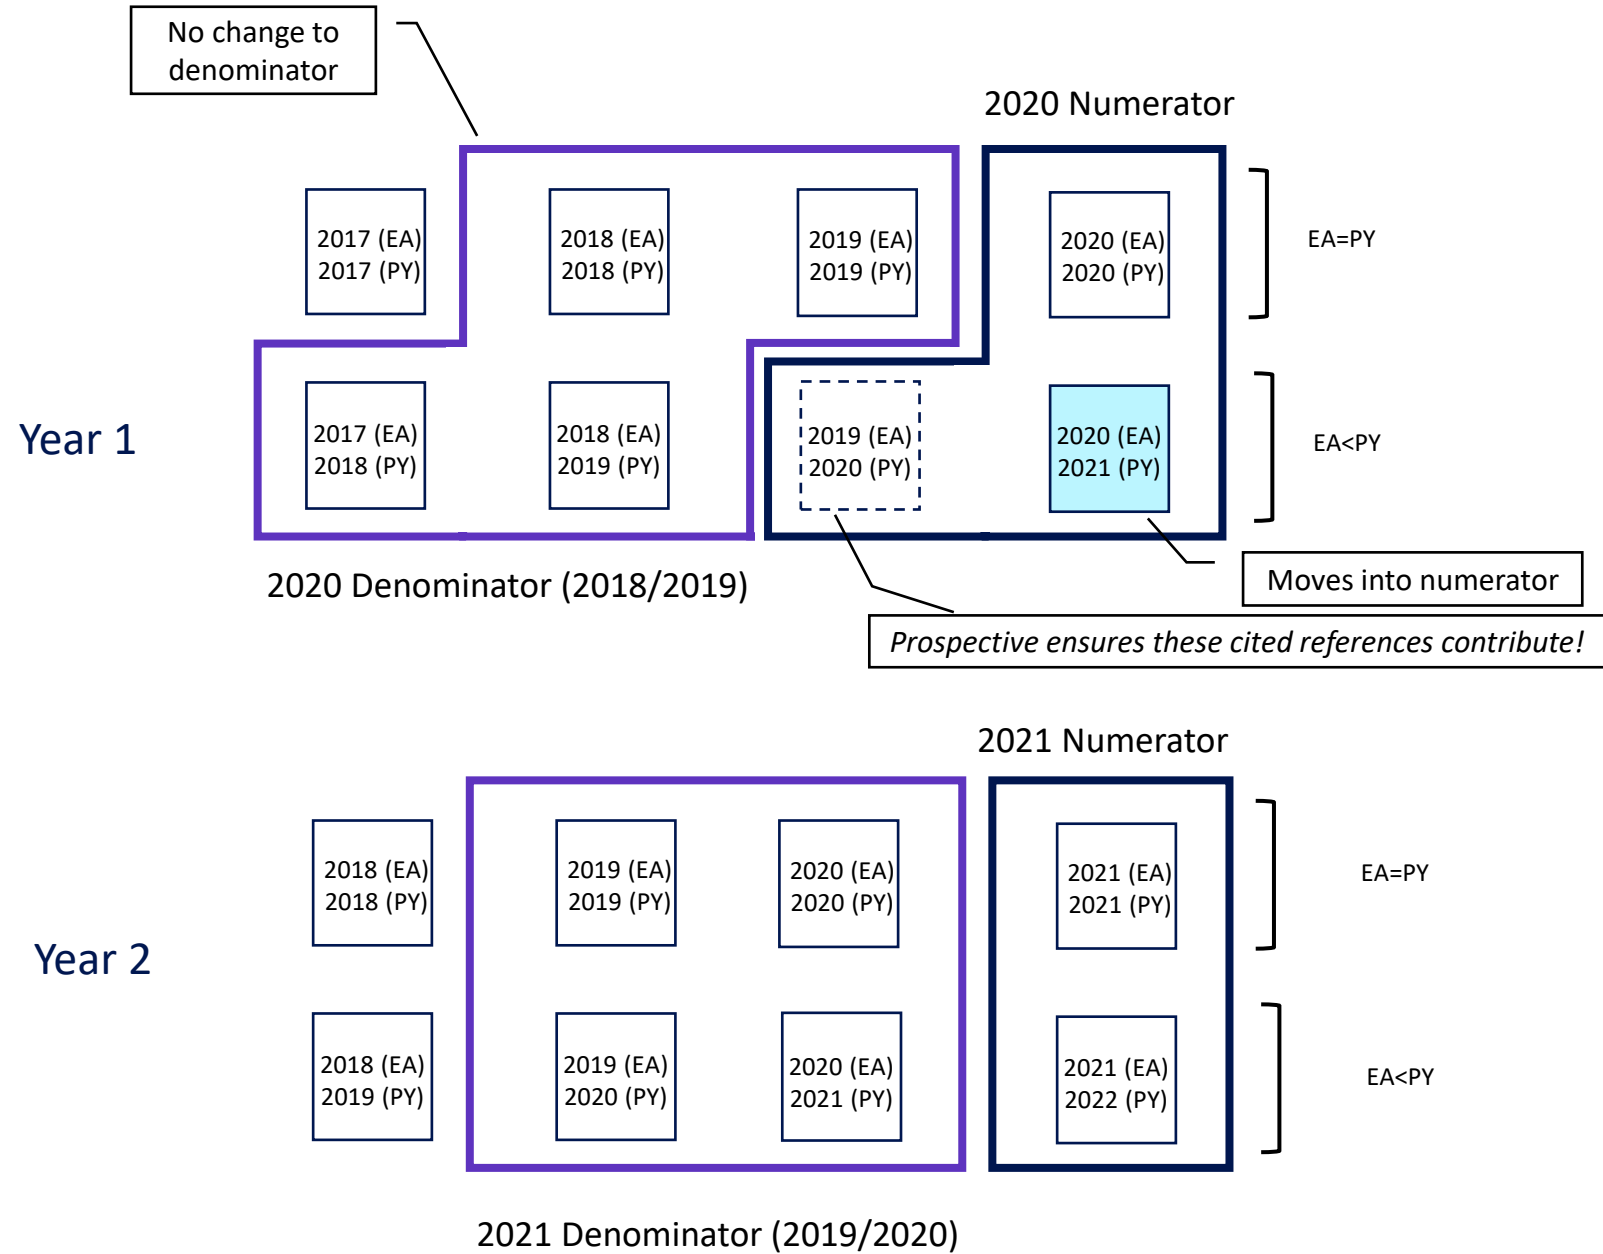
No change to denominator

2020 Numerator

2017 (EA)
2017 (PY)

2018 (EA)
2018 (PY)

2019 (EA)
2019 (PY)

2020 (EA)
2020 (PY)

EA=PY

Year 1

2017 (EA)
2018 (PY)

2018 (EA)
2019 (PY)

2019 (EA)
2020 (PY)

2020 (EA)
2021 (PY)

EA<PY

Moves into numerator

2020 Denominator (2018/2019)

*Prospective ensures these cited references contribute!*

2021 Numerator

2018 (EA)
2018 (PY)

2019 (EA)
2019 (PY)

2020 (EA)
2020 (PY)

2021 (EA)
2021 (PY)

EA=PY

Year 2

2018 (EA)
2019 (PY)

2019 (EA)
2020 (PY)

2020 (EA)
2021 (PY)

2021 (EA)
2022 (PY)

EA<PY

2021 Denominator (2019/2020)